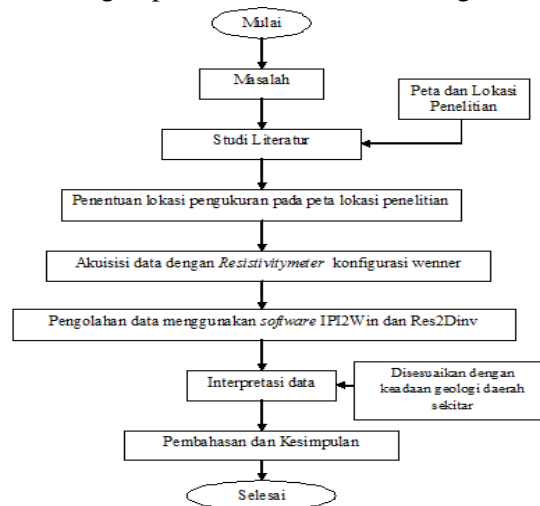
Mulai

Masalah

Peta dan Lokasi Penelitian

Studi Literatur

Penentuan lokasi pengukuran pada peta lokasi penelitian

Akuisisi data dengan *Resistivitymeter* konfigurasi wenner

Pengolahan data menggunakan *software* IPI2Win dan Res2Dinv

Interpretasi data

Disesuaikan dengan keadaan geologi daerah sekitar

Pembahasan dan Kesimpulan

Selesai